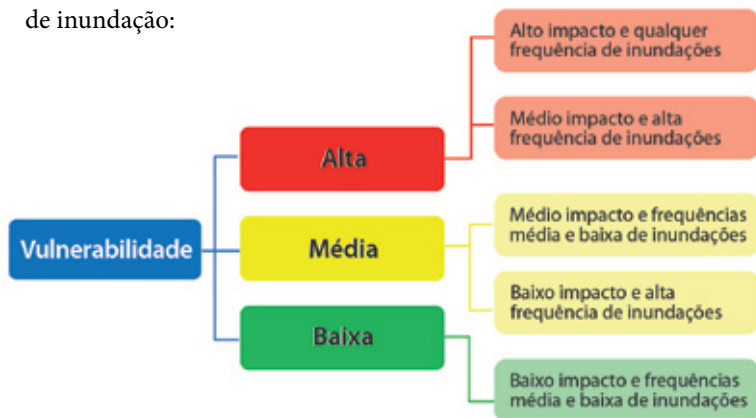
de inundação:

Vulnerabilidade

Alta

Alto impacto e qualquer frequência de inundações

Médio impacto e alta frequência de inundações

Média

Médio impacto e frequências média e baixa de inundações

Baixo impacto e alta frequência de inundações

Baixa

Baixo impacto e frequências média e baixa de inundações